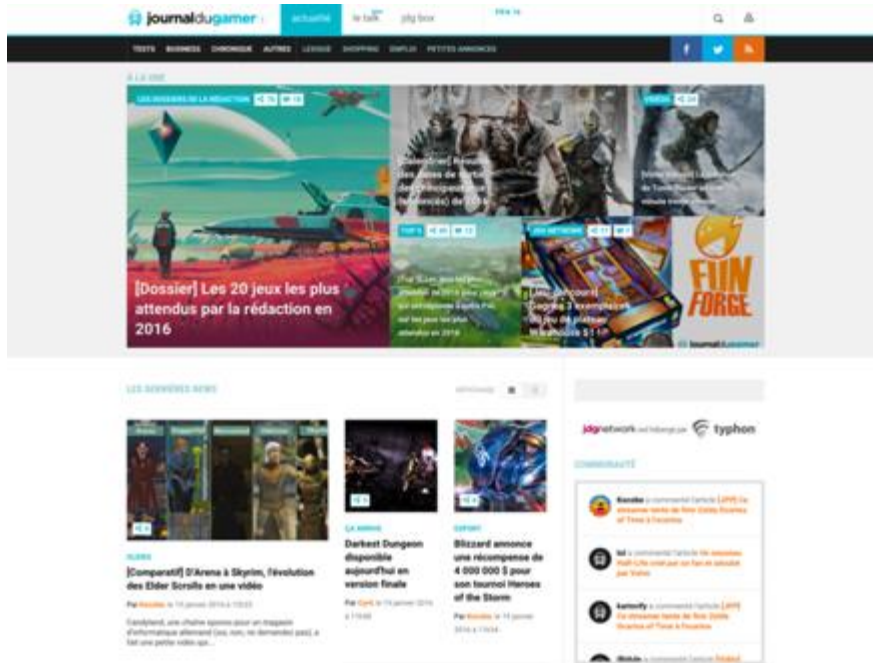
journaldugamer actualité le talk jdg box

TESTS BUSINESS CHRONIQUE AUTRES LEAGUE SHOPPING EMPLOI PETITES ANNONCES

À LA UNE

LES DOSSIERS DE LA RÉDACTION

[Dossier] Les 20 jeux les plus attendus par la rédaction en 2016

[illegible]

VIDÉOS

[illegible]

TOP 5

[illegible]

JDG NETWORK

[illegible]

FUN FORGE

journaldugamer

LES DERNIÈRES NEWS

jdgnetwork est hébergé par typhon

COMMUNAUTÉ

VIDÉOS

[Comparatif] D'Arena à Skyrim, l'évolution des Elder Scrolls en une vidéo

Par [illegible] le 15 janvier 2016 à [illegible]

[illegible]

LA SORTIE

Darkest Dungeon disponible aujourd'hui en version finale

Par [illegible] le 19 janvier 2016 à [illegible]

ESPORT

Blizzard annonce une récompense de 4 000 000 $ pour son tournoi Heroes of the Storm

Par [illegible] le 19 janvier 2016 à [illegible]

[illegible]